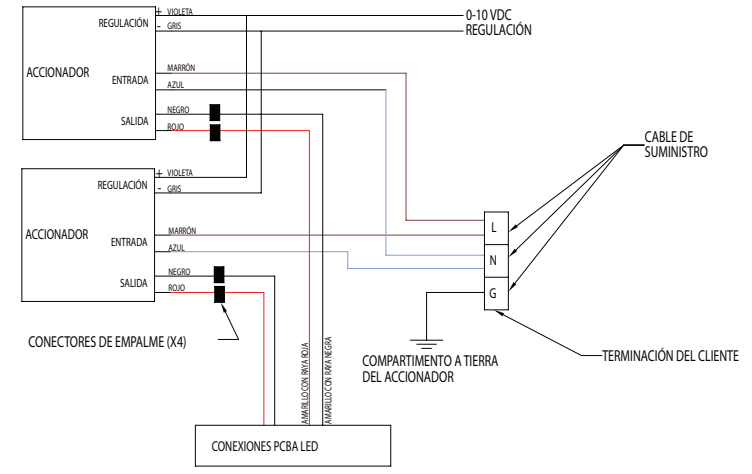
ACCIONADOR

REGULACIÓN
+ VIOLETA
- GRIS

ENTRADA
MARRÓN
AZUL

SALIDA
NEGRO
ROJO

0-10 VDC
REGULACIÓN

ACCIONADOR

REGULACIÓN
+ VIOLETA
- GRIS

ENTRADA
MARRÓN
AZUL

SALIDA
NEGRO
ROJO

CABLE DE SUMINISTRO

L
N
G

CONECTORES DE EMPALME (X4)

AMARILLO CON RAYA ROJA

AMARILLO CON RAYA NEGRA

COMPARTIMENTO A TIERRA DEL ACCIONADOR

TERMINACIÓN DEL CLIENTE

CONEXIONES PCBA LED